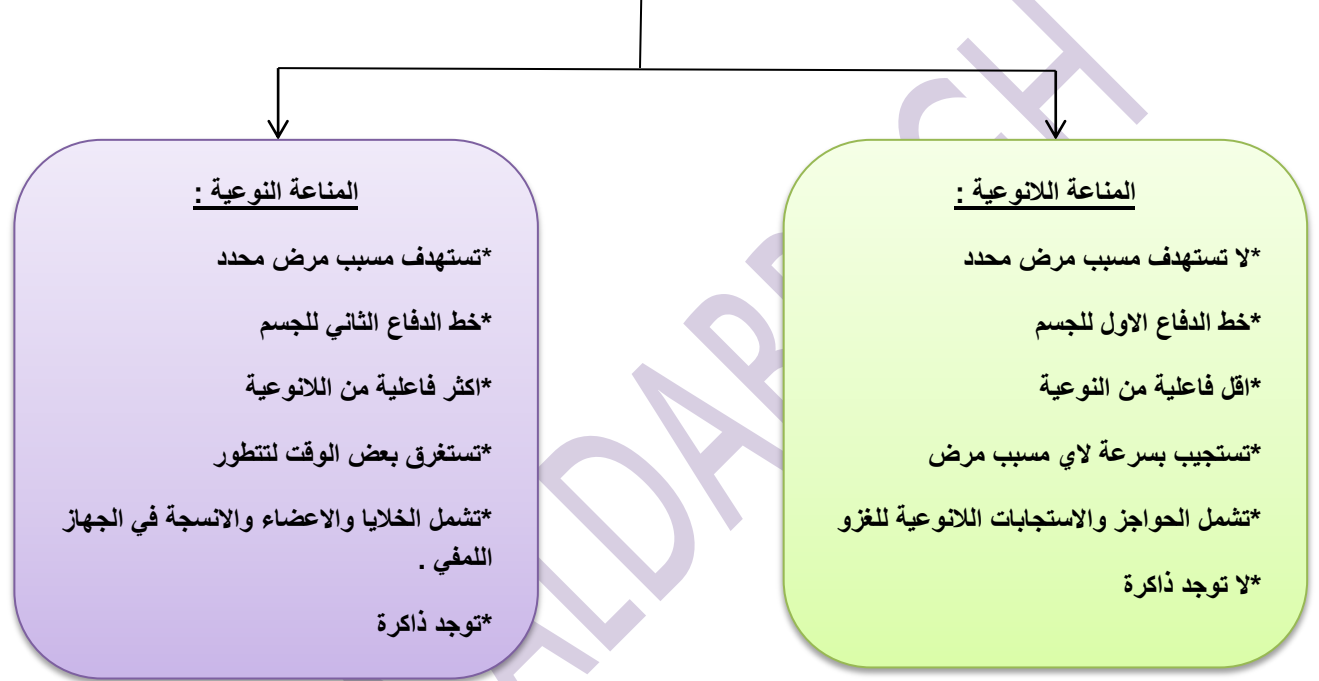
المناعة اللانوعية :

*لا تستهدف مسبب مرض محدد

*خط الدفاع الاول للجسم

*اقل فاعلية من النوعية

*تستجيب بسرعة لاي مسبب مرض

*تشمل الحواجز والاستجابات اللانوعية للغزو

*لا توجد ذاكرة

المناعة النوعية :

*تستهدف مسبب مرض محدد

*خط الدفاع الثاني للجسم

*اكثر فاعلية من اللانوعية

*تستغرق بعض الوقت لتتطور

*تشمل الخلايا والاعضاء والانسجة في الجهاز اللمفي .

*توجد ذاكرة

ALDARBCH